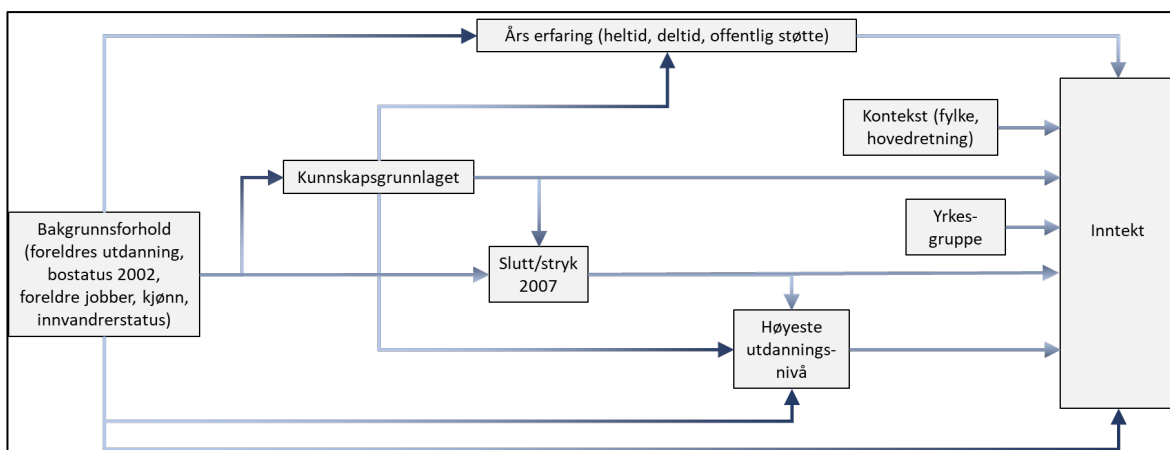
Års erfaring (heltid, deltid, offentlig støtte)

Kontekst (fylke, hovedretning)

Kunnskapsgrunnlaget

Yrkesgruppe

Inntekt

Bakgrunnsforhold (foreldres utdanning, bostatus 2002, foreldre jobber, kjønn, innvandrerstatus)

Slutt/stryk 2007

Høyeste utdanningsnivå